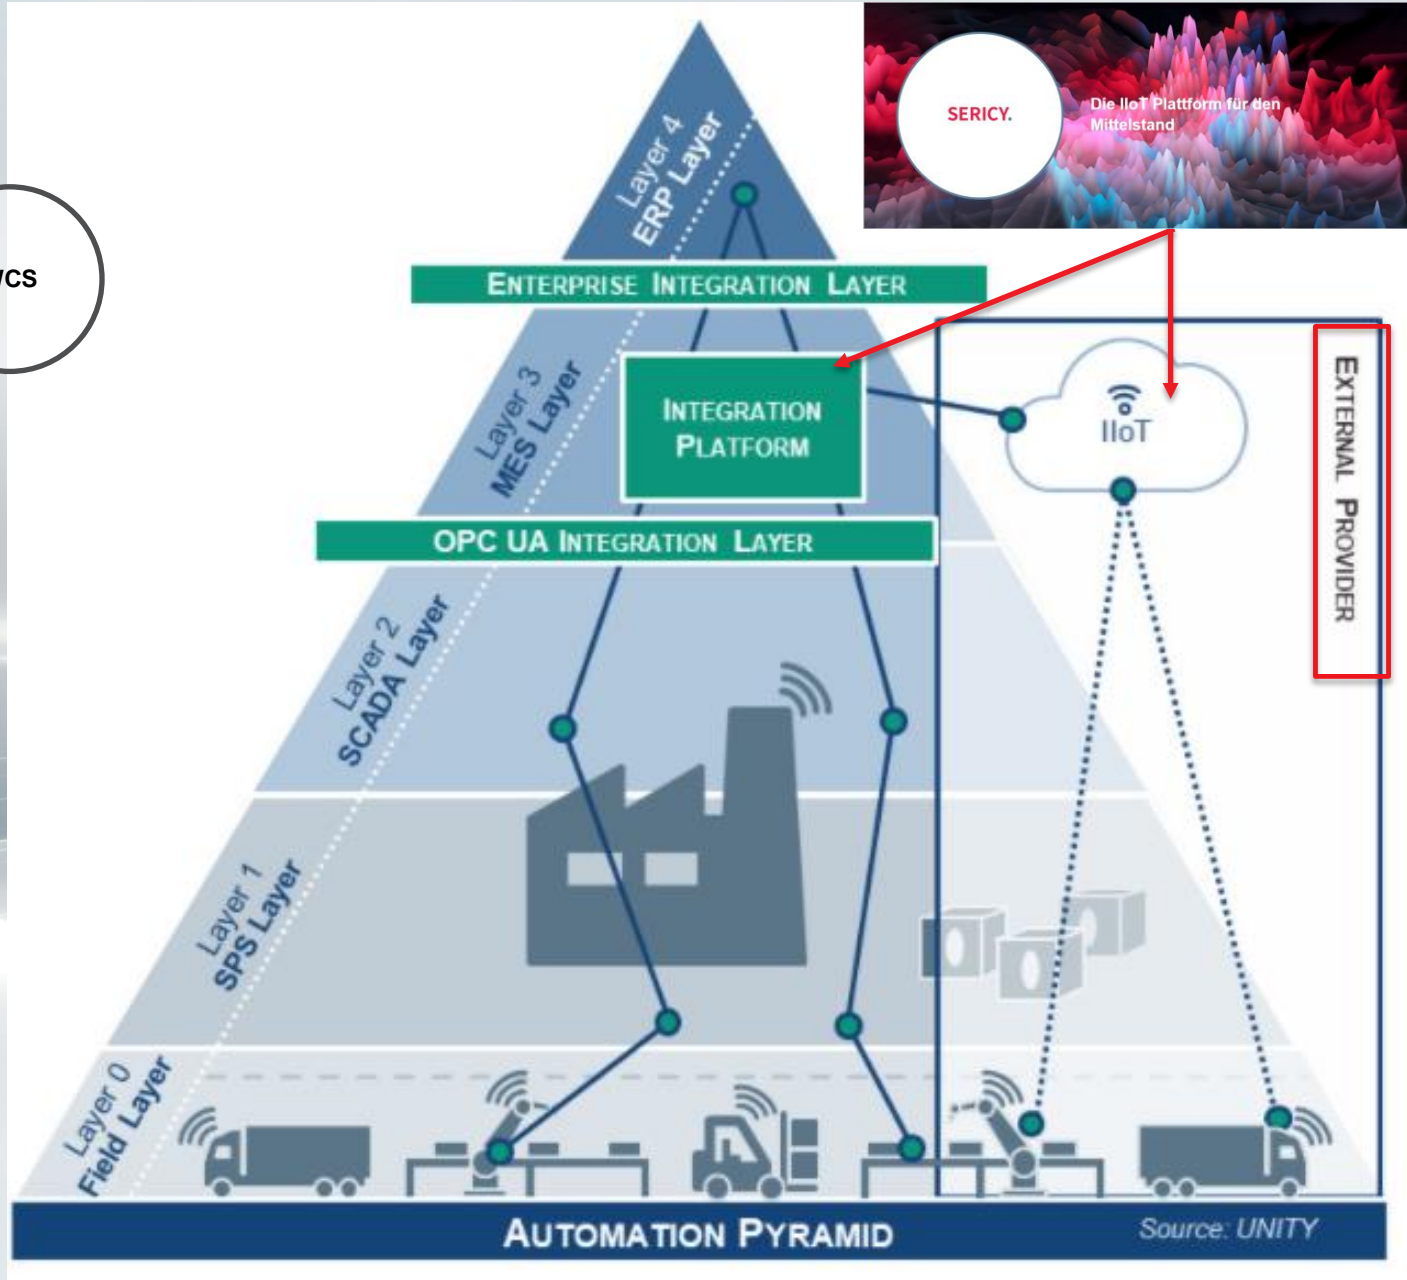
vcs

SERICY.

Die IIoT Plattform für den Mittelstand

Layer 4
ERP Layer

ENTERPRISE INTEGRATION LAYER

Layer 3
MES Layer

INTEGRATION PLATFORM

IIoT

EXTERNAL PROVIDER

OPC UA INTEGRATION LAYER

Layer 2
SCADA Layer

Layer 1
SPS Layer

Layer 0
Field Layer

AUTOMATION PYRAMID

Source: UNITY